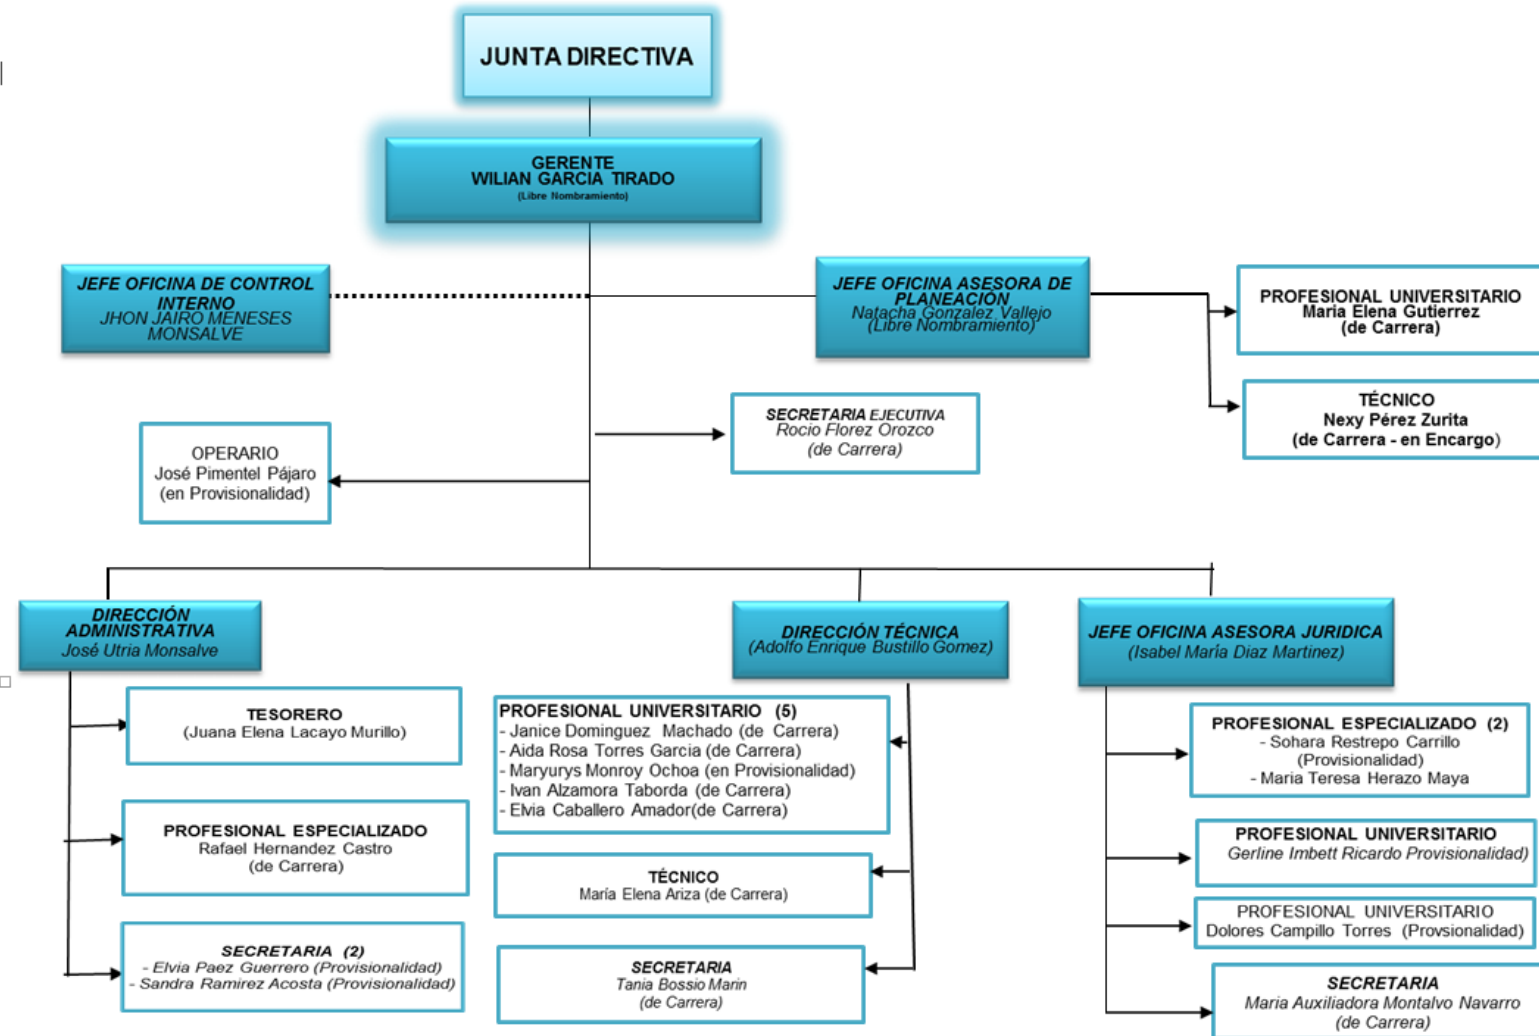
JUNTA DIRECTIVA

GERENTE
WILIAN GARCIA TIRADO
(Libre Nombramiento)

JEFE OFICINA DE CONTROL INTERNO
JHON JAIRO MENESES MONSALVE

JEFE OFICINA ASESORA DE PLANEACIÓN
Natacha Gonzalez Vallejo
(Libre Nombramiento)

PROFESIONAL UNIVERSITARIO
Maria Elena Gutierrez
(de Carrera)

TÉCNICO
Nexy Pérez Zurita
(de Carrera - en Encargo)

SECRETARIA EJECUTIVA
Rocio Florez Orozco
(de Carrera)

OPERARIO
José Pimentel Pájaro
(en Provisionalidad)

DIRECCIÓN ADMINISTRATIVA
José Utria Monsalve

DIRECCIÓN TÉCNICA
(Adolfo Enrique Bustillo Gomez)

JEFE OFICINA ASESORA JURIDICA
(Isabel María Diaz Martinez)

TESORERO
(Juana Elena Lacayo Murillo)

PROFESIONAL ESPECIALIZADO
Rafael Hernandez Castro
(de Carrera)

SECRETARIA (2)
- Elvia Paez Guerrero (Provisionalidad)
- Sandra Ramirez Acosta (Provisionalidad)

PROFESIONAL UNIVERSITARIO (5)
- Janice Dominguez Machado (de Carrera)
- Aida Rosa Torres Garcia (de Carrera)
- Maryurys Monroy Ochoa (en Provisionalidad)
- Ivan Alzamora Taborda (de Carrera)
- Elvia Caballero Amador(de Carrera)

TÉCNICO
María Elena Ariza (de Carrera)

SECRETARIA
Tania Bossio Marin
(de Carrera)

PROFESIONAL ESPECIALIZADO (2)
- Sohara Restrepo Carrillo
(Provisionalidad)
- Maria Teresa Herazo Maya

PROFESIONAL UNIVERSITARIO
Gerline Imbett Ricardo Provisionalidad)

PROFESIONAL UNIVERSITARIO
Dolores Campillo Torres (Provsionalidad)

SECRETARIA
Maria Auxiliadora Montalvo Navarro
(de Carrera)